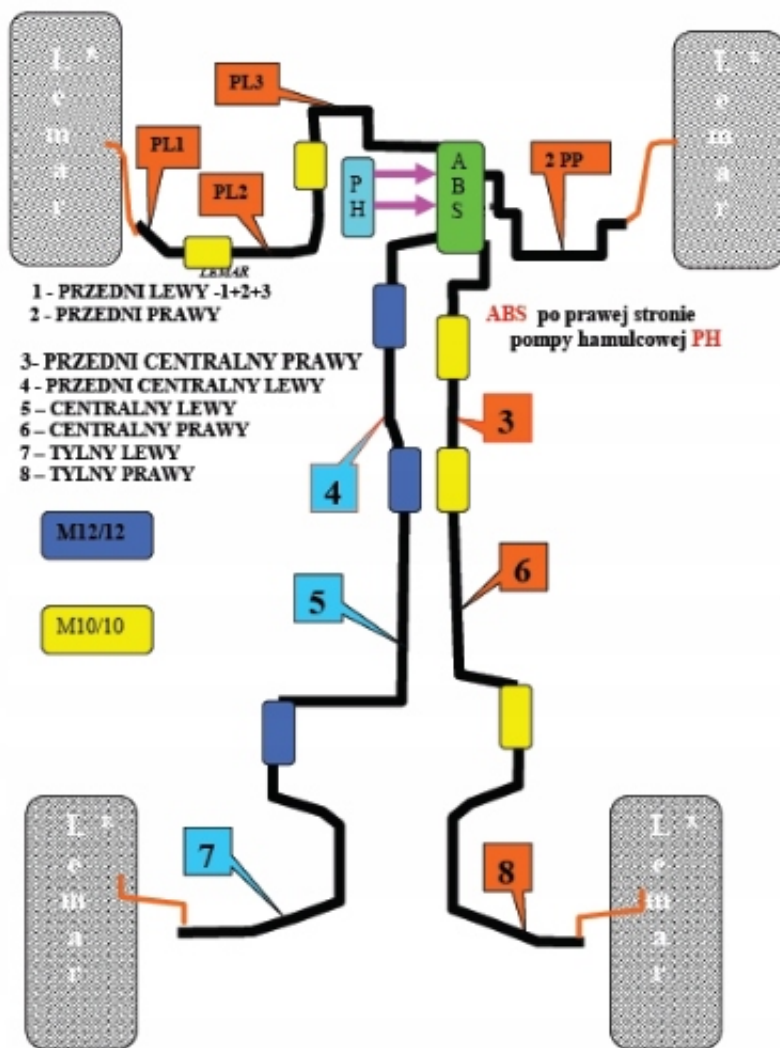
L
e
m
a
r

PL3

PL1

PL2

LEMAR

P
H

A
B
S

2 PP

L
e
m
a
r

1 - PRZEDNI LEWY -1+2+3
2 - PRZEDNI PRAWY

3- PRZEDNI CENTRALNY PRAWY
4 - PRZEDNI CENTRALNY LEWY
5 – CENTRALNY LEWY
6 – CENTRALNY PRAWY
7 – TYLNY LEWY
8 – TYLNY PRAWY

ABS po prawej stronie pompy hamulcowej PH

3

4

M12/12

6

5

M10/10

7

8

L
e
m
a
r

L
e
m
a
r